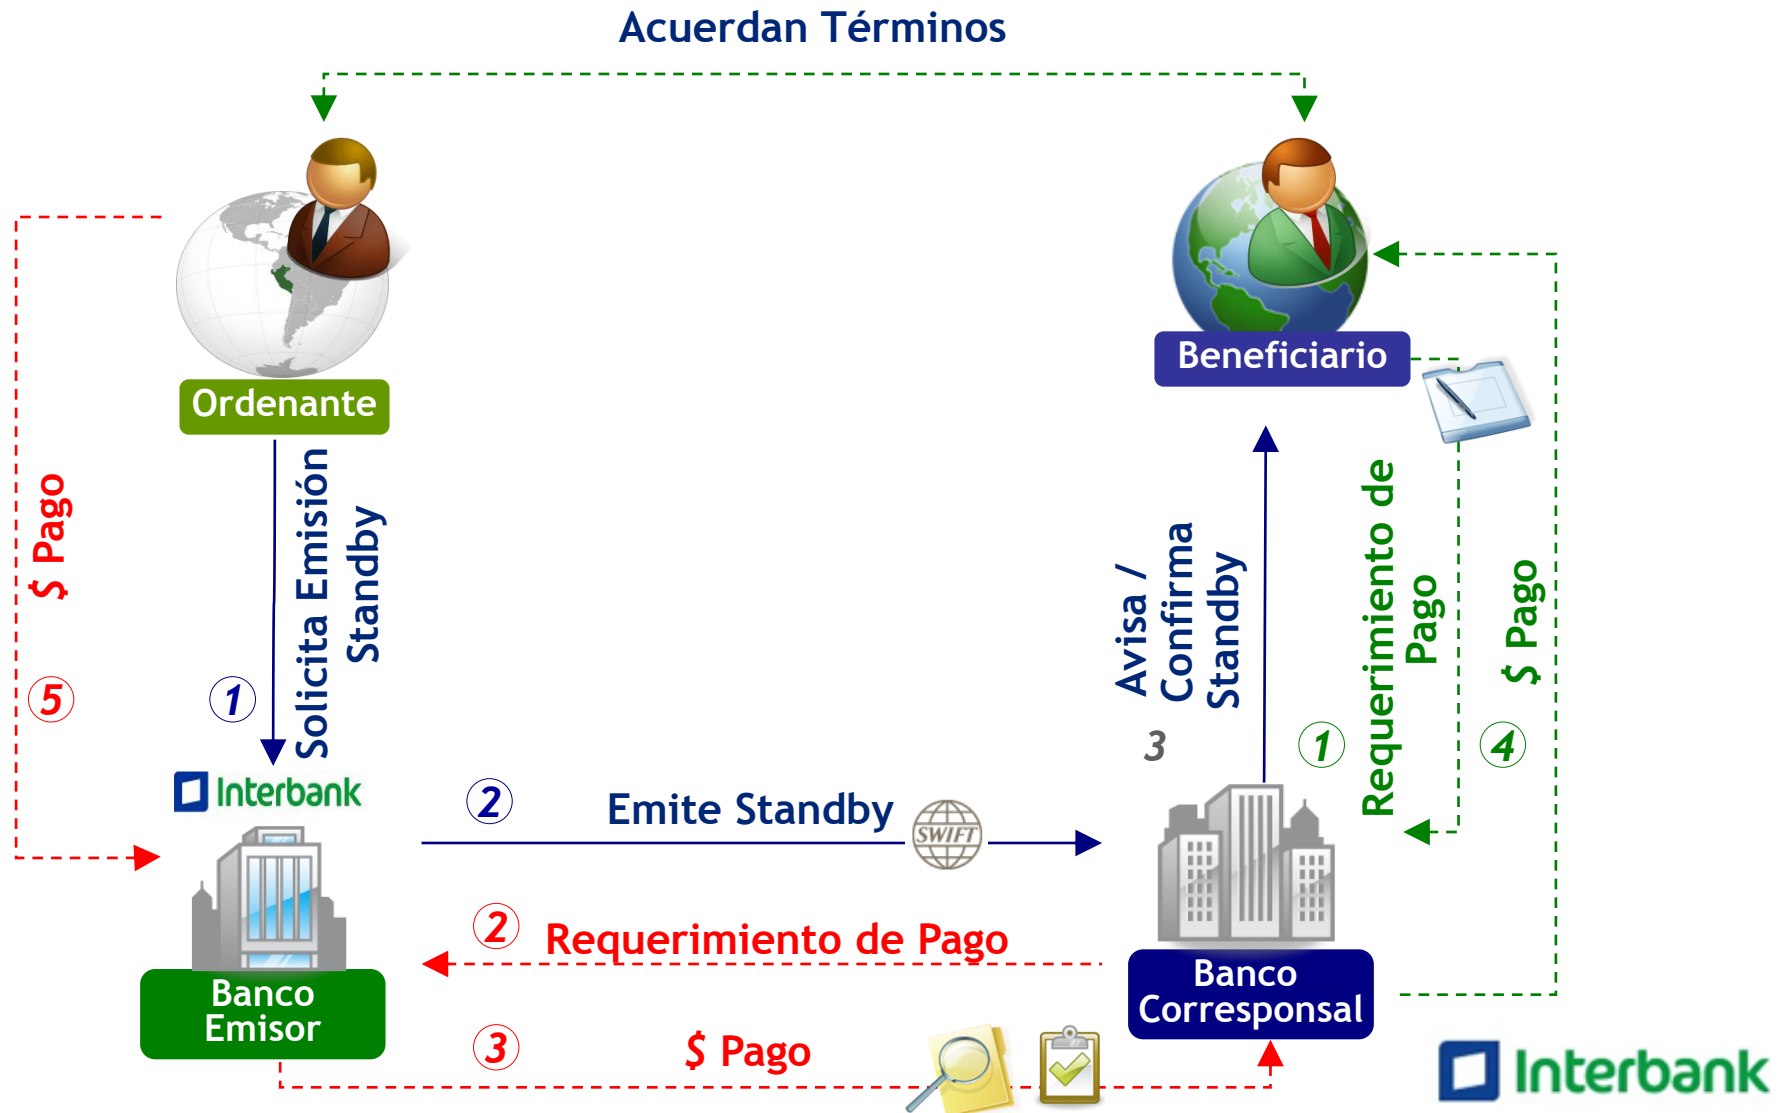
Acuerdan Términos

Ordenante

Beneficiario

$ Pago

5

1

Solicita Emisión Standby

Avisa / Confirma Standby

3

1

Requerimiento de Pago

$ Pago

4

Interbank

Banco Emisor

2

Emite Standby

SWIFT

Banco Corresponsal

2

Requerimiento de Pago

3

$ Pago

Interbank